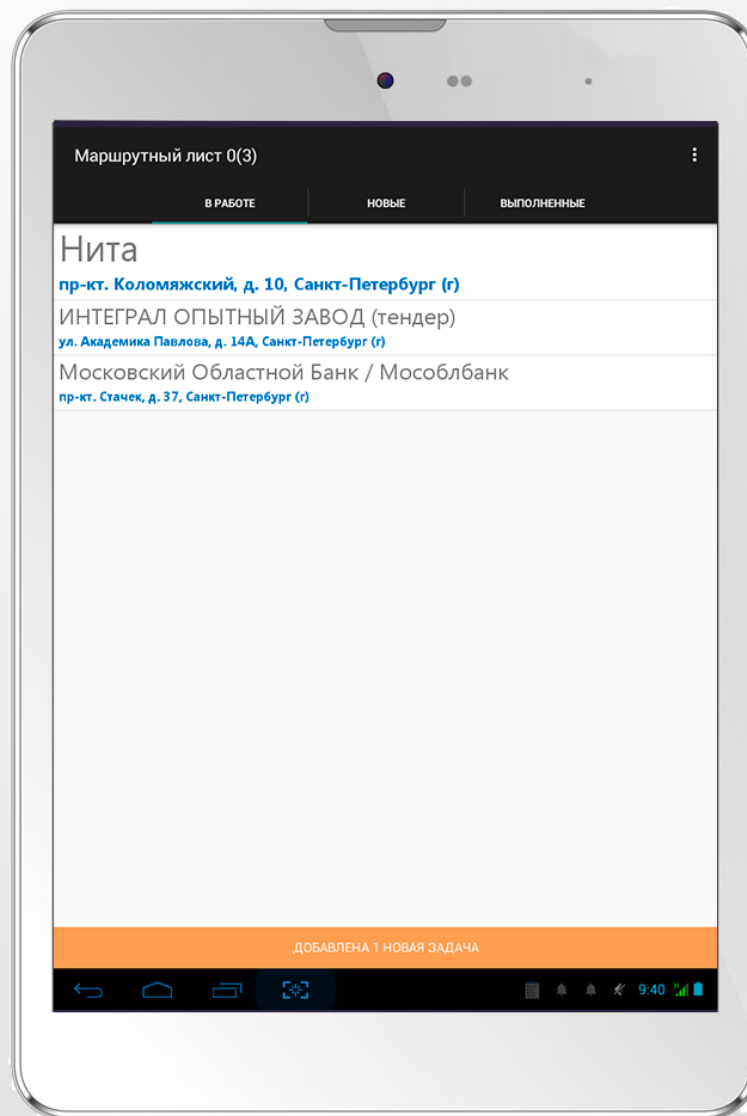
Маршрутный лист 0(3)

В РАБОТЕ

НОВЫЕ

ВЫПОЛНЕННЫЕ

Нита
пр-кт. Коломяжский, д. 10, Санкт-Петербург (г)

ИНТЕГРАЛ ОПЫТНЫЙ ЗАВОД (тендер)
ул. Академика Павлова, д. 14А, Санкт-Петербург (г)

Московский Областной Банк / Мособлбанк
пр-кт. Стачек, д. 37, Санкт-Петербург (г)

ДОБАВЛЕНА 1 НОВАЯ ЗАДАЧА

9:40